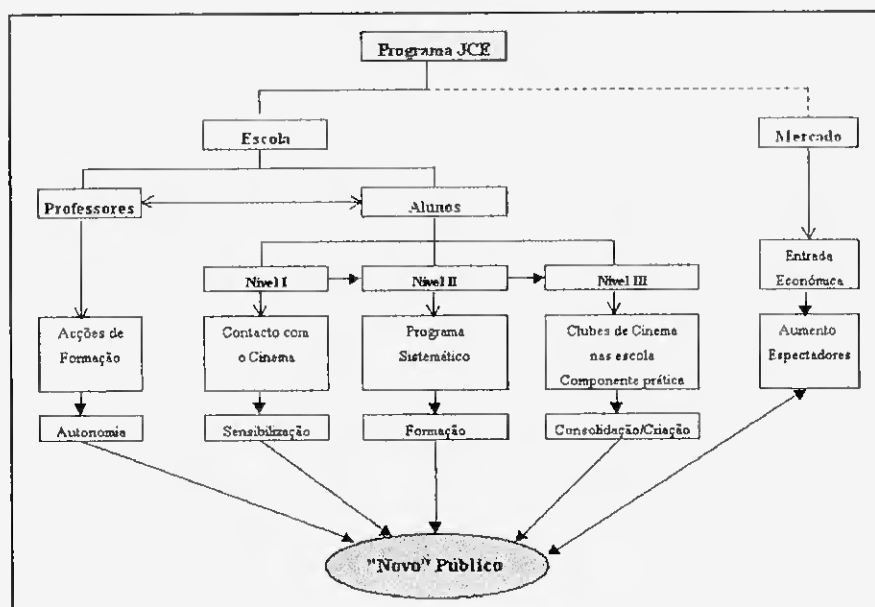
Programa JCE

Escola

Mercado

Professores

Alunos

Nível I

Nível II

Nível III

Entrada Económica

Acções de Formação

Contacto com o Cinema

Programa Sistemático

Clubes de Cinema nas escola Componente prática

Aumento Espectadores

Autonomia

Sensibilização

Formação

Consolidação/Criação

"Novo" Público